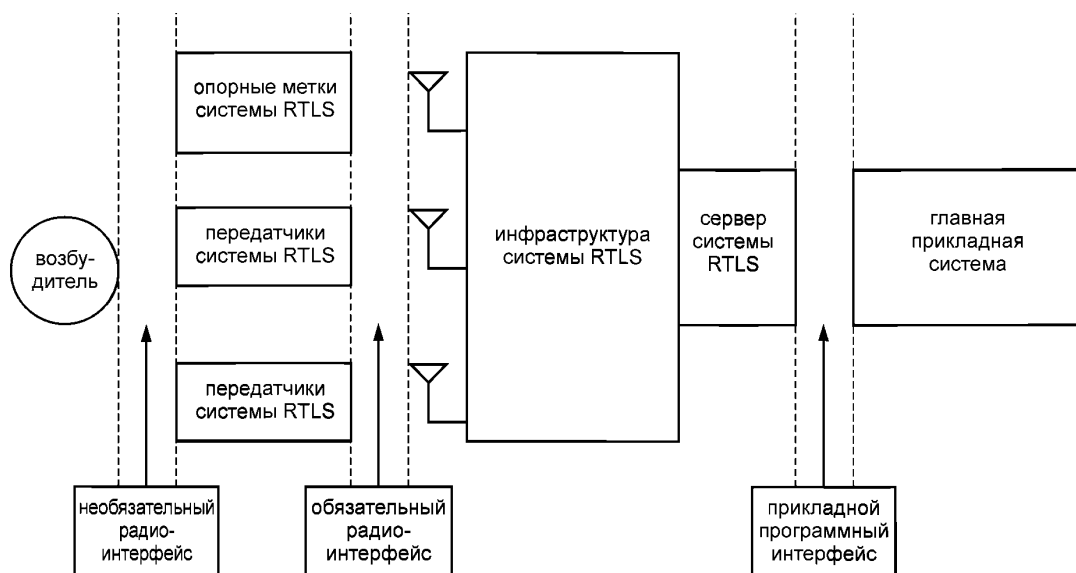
опорные метки системы RTLS

передатчики системы RTLS

передатчики системы RTLS

возбу-дитель

инфраструктура системы RTLS

сервер системы RTLS

главная прикладная система

необязательный радио-интерфейс

обязательный радио-интерфейс

прикладной программный интерфейс